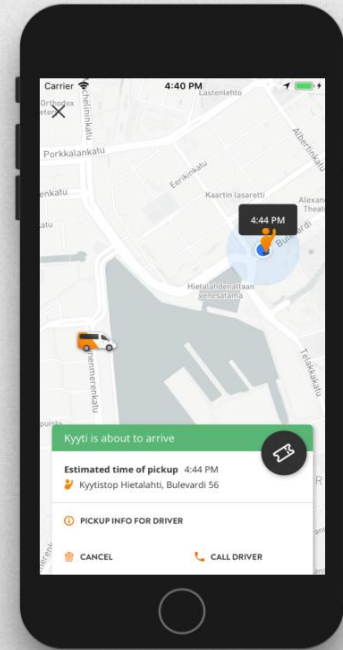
Carrier
4:40 PM
Lastenlehto
Orthodox
Metsä
Porkkalankatu
Eerikinkatu
Albertinkatu
Kaartin lasaretti
Alexander Theatre
4:44 PM
Bulevardi
Hietalahdenallas
Hietalahdenkatu
Telakkakatu
merenkatu
Kyyti is about to arrive
Estimated time of pickup 4:44 PM
Kyytistop Hietalahti, Bulevardi 56
PICKUP INFO FOR DRIVER
CANCEL
CALL DRIVER